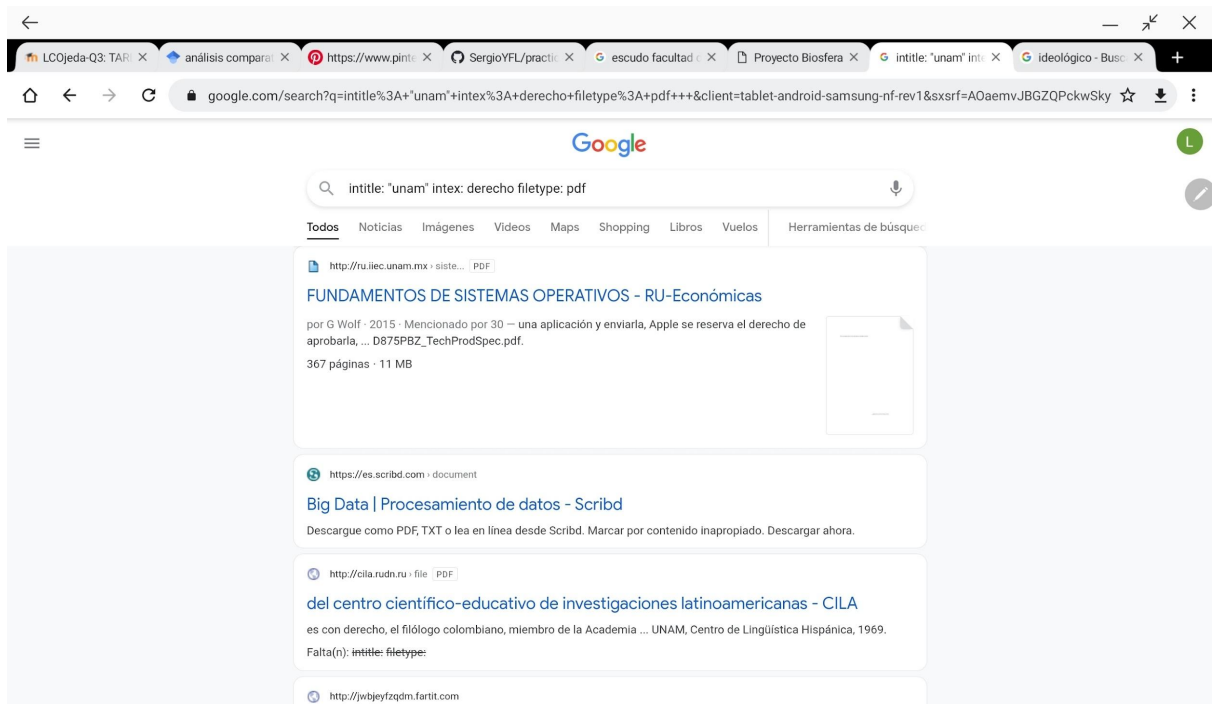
LCOjeda-Q3: TAR ×
análisis compara ×
https://www.pinte ×
SergioYFL/practic ×
escudo facultad ×
Proyecto Biosfera ×
intitle: "unam" inte ×
ideológico - Busc ×
+

google.com/search?q=intitle%3A+"unam"+intex%3A+derecho+filetype%3A+pdf+++&client=tablet-android-samsung-nf-rev1&sxsrf=AOaemvJBGZQPckwSky

Google

L

intitle: "unam" intex: derecho filetype: pdf

Todos Noticias Imágenes Videos Maps Shopping Libros Vuelos Herramientas de búsque

http://ru.iiec.unam.mx › siste... PDF

FUNDAMENTOS DE SISTEMAS OPERATIVOS - RU-Económicas

por G Wolf · 2015 · Mencionado por 30 — una aplicación y enviarla, Apple se reserva el derecho de aprobarla, ... D875PBZ_TechProdSpec.pdf.

367 páginas · 11 MB

https://es.scribd.com › document

Big Data | Procesamiento de datos - Scribd

Descargue como PDF, TXT o lea en línea desde Scribd. Marcar por contenido inapropiado. Descargar ahora.

http://cila.rudn.ru › file PDF

del centro científico-educativo de investigaciones latinoamericanas - CILA

es con derecho, el filólogo colombiano, miembro de la Academia ... UNAM, Centro de Lingüística Hispánica, 1969.

Falta(n): intitle: filetype:

http://jwbjeyfzqdm.fartit.com